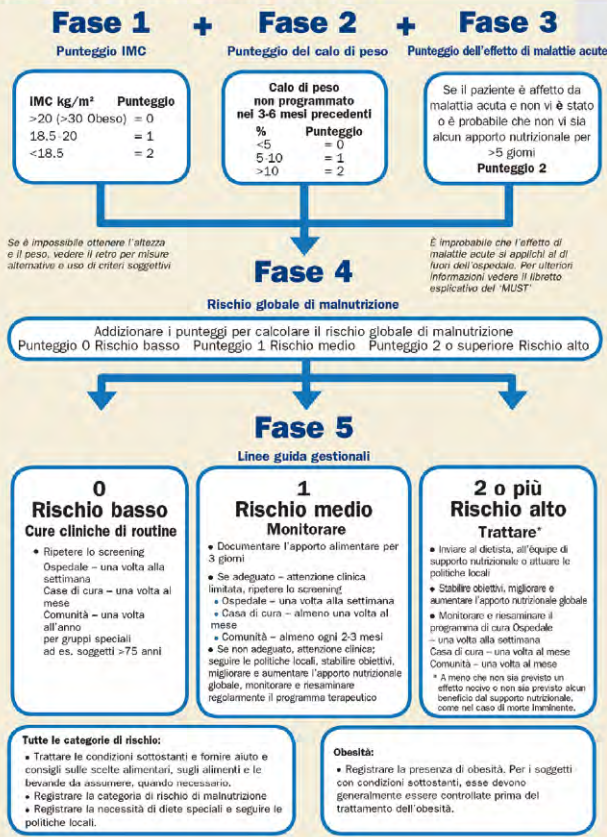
Fase 1 + Fase 2 + Fase 3

Punteggio IMC

| IMC kg/m² | Punteggio |
|---|---|
| >20 (>30 Obeso) | = 0 |
| 18.5-20 | = 1 |
| <18.5 | = 2 |

Punteggio del calo di peso

Calo di peso non programmato nei 3-6 mesi precedenti

| % | Punteggio |
|---|---|
| <5 | = 0 |
| 5-10 | = 1 |
| >10 | = 2 |

Punteggio dell'effetto di malattie acute

Se il paziente è affetto da malattia acuta e non vi è stato o è probabile che non vi sia alcun apporto nutrizionale per >5 giorni
Punteggio 2

Se è impossibile ottenere l'altezza e il peso, vedere il retro per misure alternative e uso di criteri soggettivi

È improbabile che l'effetto di malattie acute si applichi al di fuori dell'ospedale. Per ulteriori informazioni vedere il libretto esplicativo del 'MUST'

Fase 4

Rischio globale di malnutrizione

Addizionare i punteggi per calcolare il rischio globale di malnutrizione
Punteggio 0 Rischio basso Punteggio 1 Rischio medio Punteggio 2 o superiore Rischio alto

Fase 5

Linee guida gestionali

0
Rischio basso
Cure cliniche di routine

• Ripetere lo screening
Ospedale – una volta alla settimana
Case di cura – una volta al mese
Comunità – una volta all'anno per gruppi speciali ad es. soggetti >75 anni

1
Rischio medio
Monitorare

• Documentare l'apporto alimentare per 3 giorni
• Se adeguato – attenzione clinica limitata, ripetere lo screening
• Ospedale – una volta alla settimana
• Casa di cura – almeno una volta al mese
• Comunità – almeno ogni 2-3 mesi
• Se non adeguato, attenzione clinica; seguire le politiche locali, stabilire obiettivi, migliorare e aumentare l'apporto nutrizionale globale, monitorare e riesaminare regolarmente il programma terapeutico

2 o più
Rischio alto
Trattare*

• Inviare al dietista, all'équipe di supporto nutrizionale o attuare le politiche locali
• Stabilire obiettivi, migliorare e aumentare l'apporto nutrizionale globale
• Monitorare e riesaminare il programma di cura Ospedale – una volta alla settimana
Casa di cura – una volta al mese
Comunità – una volta al mese

* A meno che non sia previsto un effetto nocivo o non sia previsto alcun beneficio dal supporto nutrizionale, come nel caso di morte imminente.

Tutte le categorie di rischio:
• Trattare le condizioni sottostanti e fornire aiuto e consigli sulle scelte alimentari, sugli alimenti e le bevande da assumere, quando necessario.
• Registrare la categoria di rischio di malnutrizione
• Registrare la necessità di diete speciali e seguire le politiche locali.

Obesità:
• Registrare la presenza di obesità. Per i soggetti con condizioni sottostanti, esse devono generalmente essere controllate prima del trattamento dell'obesità.